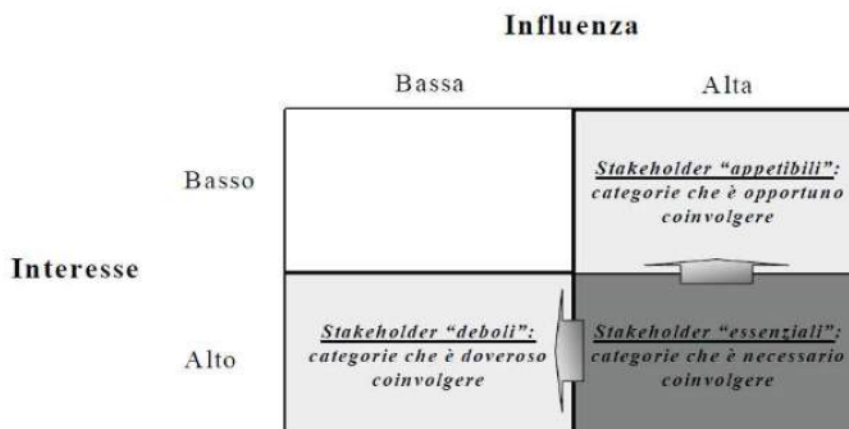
Influenza

| | Bassa | Alta |
|---|---|---|
| Basso | | Stakeholder "appetibili": categorie che è opportuno coinvolgere |
| Alto | Stakeholder "deboli": categorie che è doveroso coinvolgere | Stakeholder "essenziali": categorie che è necessario coinvolgere |

Interesse